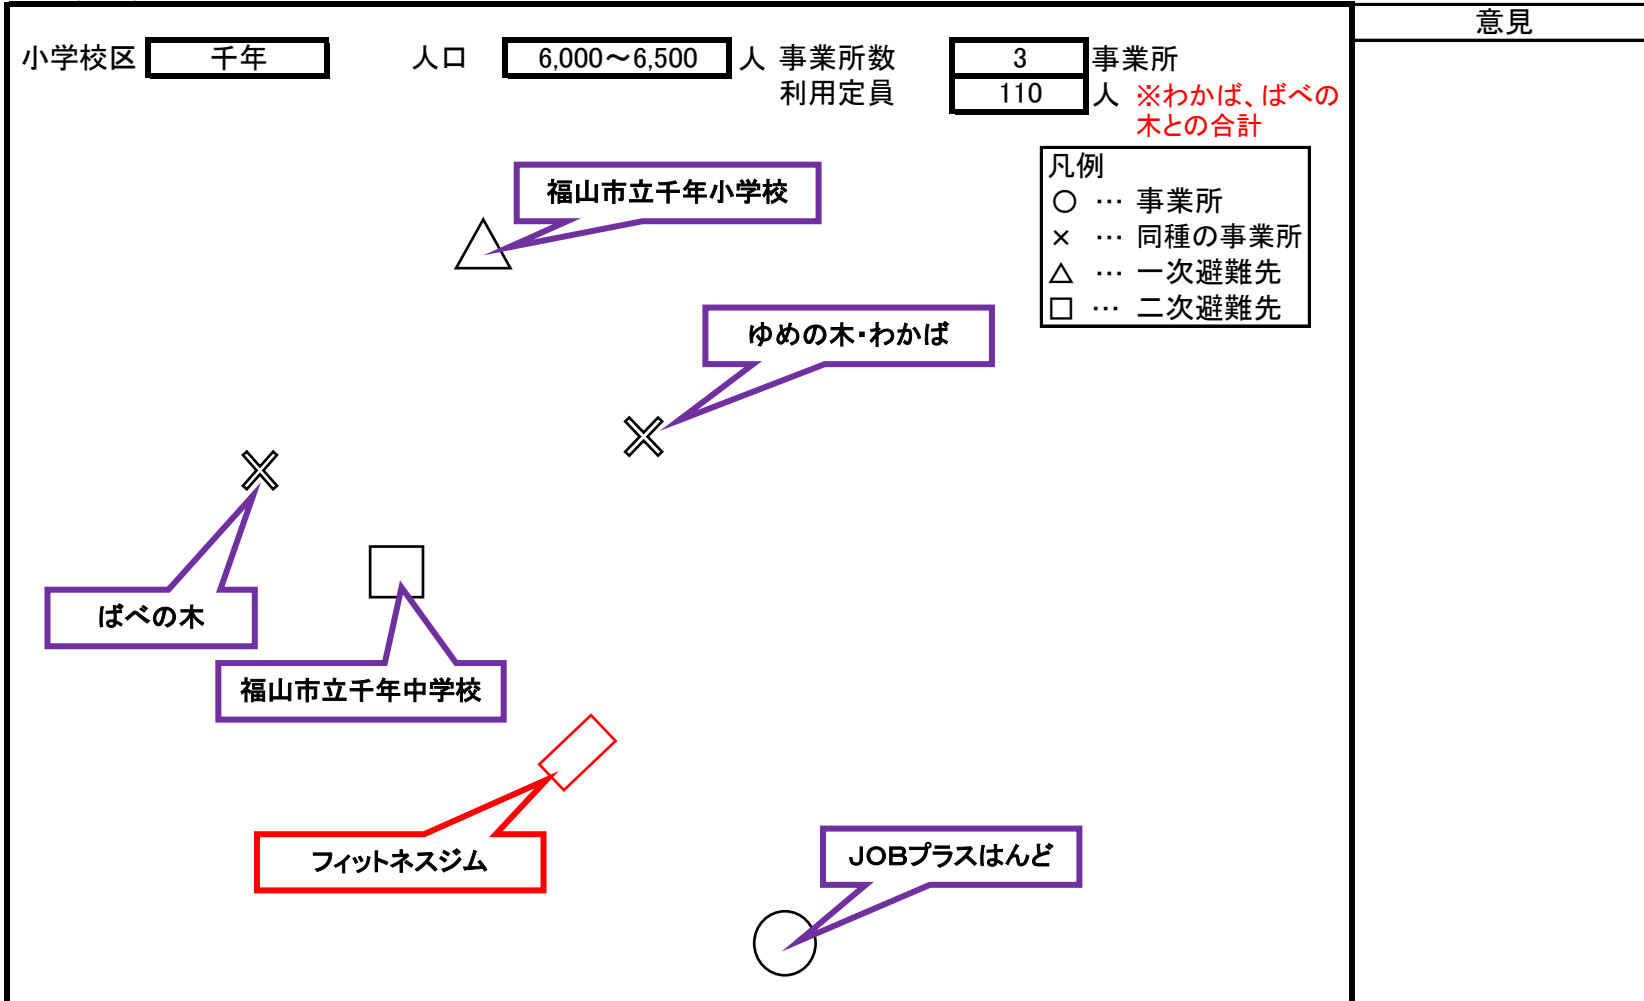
意見

小学校区 千年 人口 6,000～6,500 人 事業所数 3 事業所
利用定員 110 人 ※わかば、ばべの木との合計

凡例
○ … 事業所
× … 同種の事業所
△ … 一次避難先
□ … 二次避難先

福山市立千年小学校

ゆめの木･わかば

ばべの木

福山市立千年中学校

フィットネスジム

JOBプラスはんど